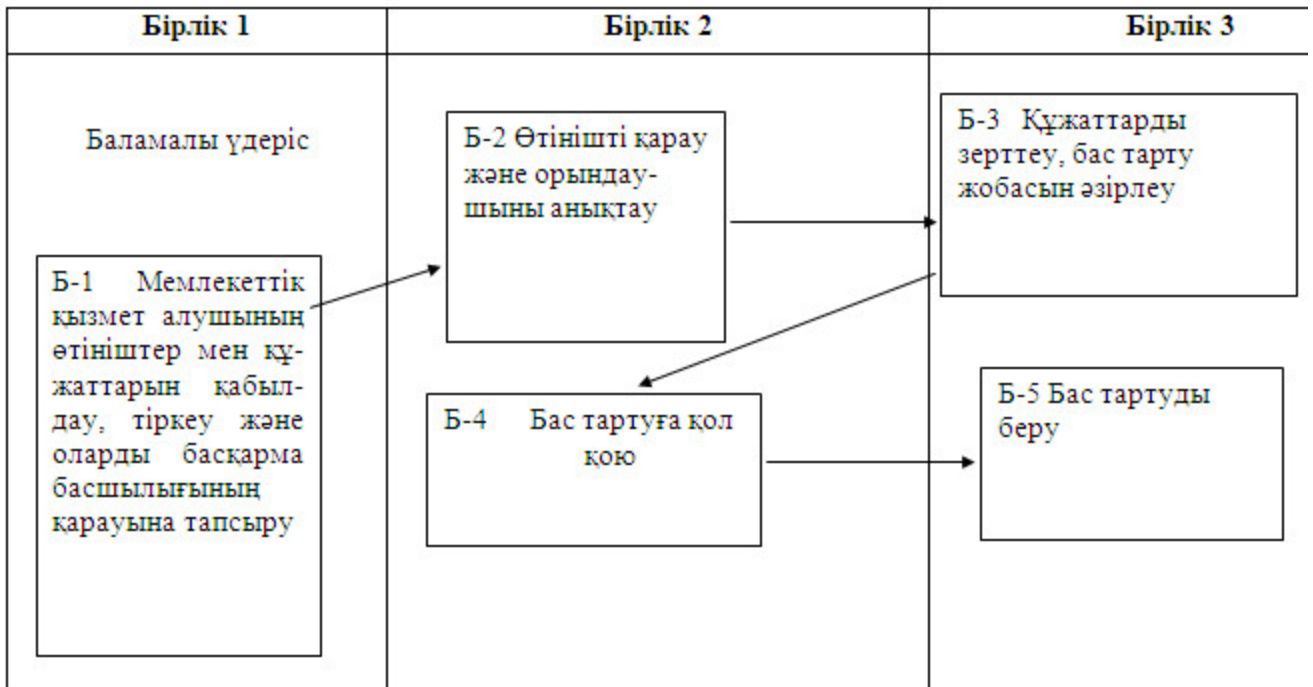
| Бірлік 1 | Бірлік 2 | Бірлік 3 |
|---|---|---|

Баламалы үдеріс

Б-1 Мемлекеттік қызмет алушының өтініштер мен құжаттарын қабылдау, тіркеу және оларды басқарма басшылығының қарауына тапсыру

Б-2 Өтінішті қарау және орындаушыны анықтау

Б-3 Құжаттарды зерттеу, бас тарту жобасын әзірлеу

Б-4 Бас тартуға қол қою

Б-5 Бас тартуды беру